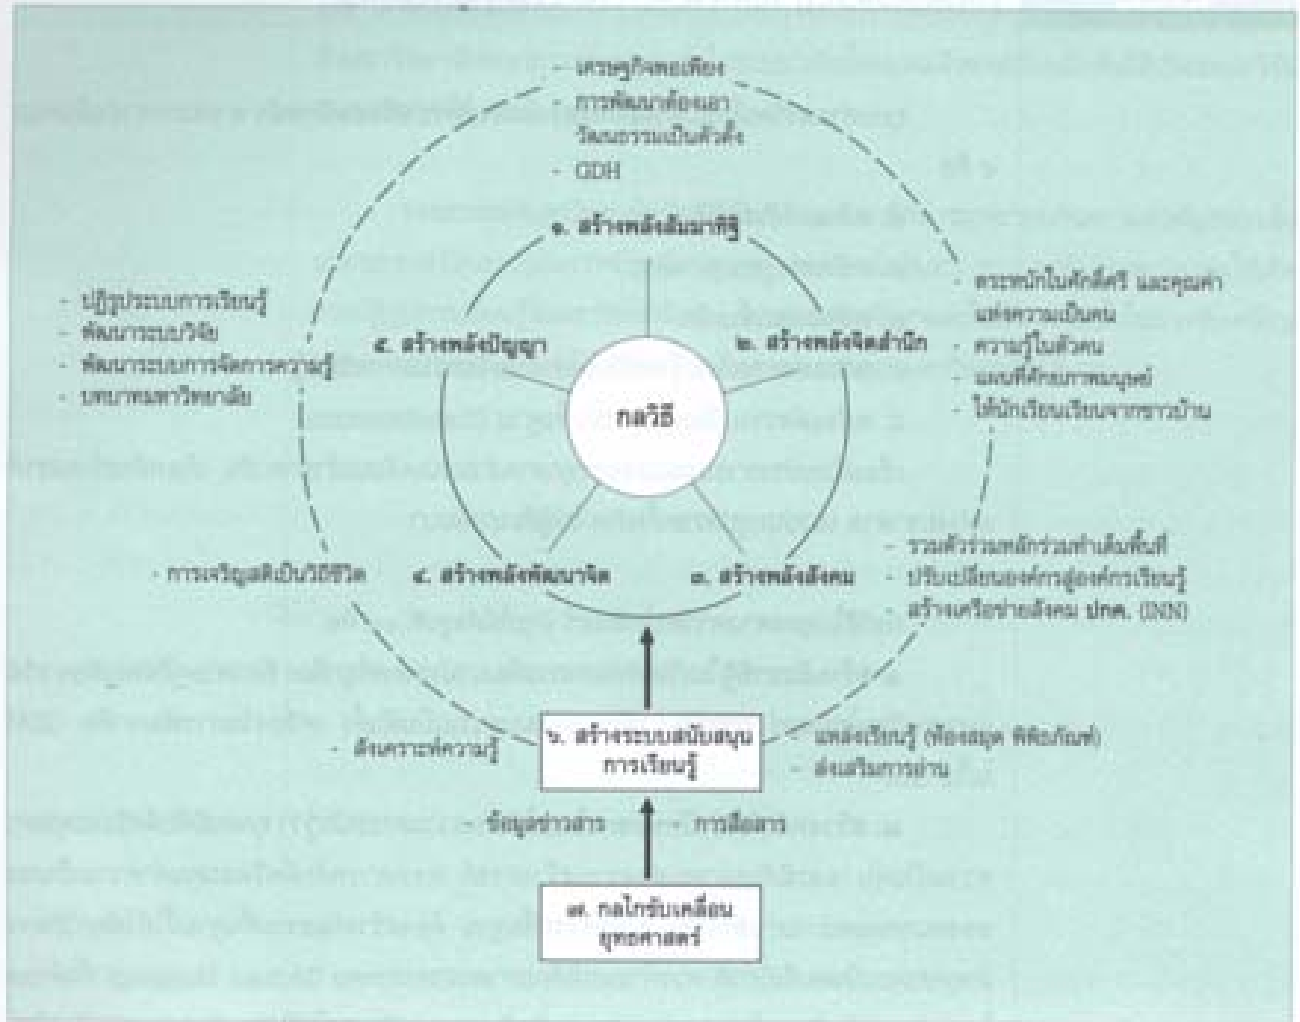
- เศรษฐกิจพอเพียง
- การพัฒนาต้องเอาวัฒนธรรมเป็นตัวตั้ง
- GDH

๑. สร้างพลังสัมมาทิฐิ

- ปฏิรูประบบการเรียนรู้
- พัฒนาระบบวิจัย
- พัฒนาระบบการจัดการความรู้
- บทบาทมหาวิทยาลัย

๕. สร้างพลังปัญญา

๒. สร้างพลังจิตสำนึก

- ตระหนักในศักดิ์ศรี และคุณค่าแห่งความเป็นคน
- ความรู้ในตัวคน
- แผนที่ศักยภาพมนุษย์
- ให้นักเรียนเรียนจากชาวบ้าน

กลวิธี

- การเจริญสติเป็นวิถีชีวิต

๔. สร้างพลังพัฒนาจิต

๓. สร้างพลังสังคม

- รวมตัวร่วมคิดร่วมทำเต็มพื้นที่
- ปรับเปลี่ยนองค์กรสู่องค์กรเรียนรู้
- สร้างเครือข่ายสังคม ปกค. (INN)

- สังเคราะห์ความรู้

๖. สร้างระบบสนับสนุนการเรียนรู้

- แหล่งเรียนรู้ (ห้องสมุด พิพิธภัณฑ์)
- ส่งเสริมการอ่าน

- ข้อมูลข่าวสาร
- การสื่อสาร

๗. กลไกขับเคลื่อนยุทธศาสตร์